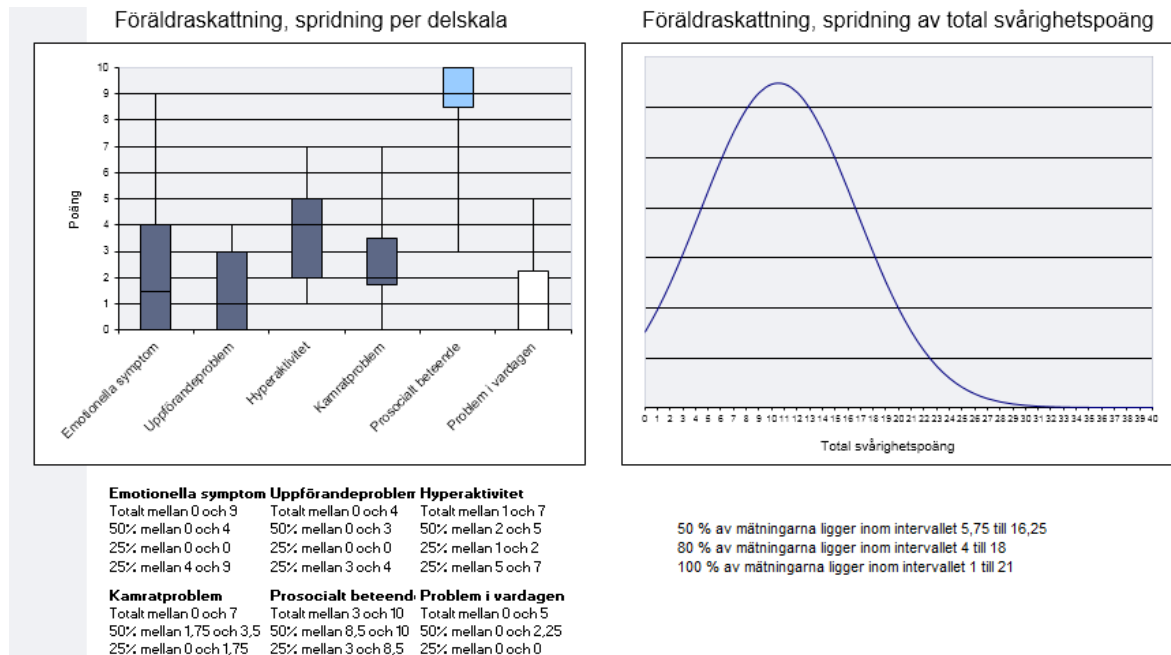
Föräldraskattning, spridning per delskala

Poäng

10
9
8
7
6
5
4
3
2
1
0

Emotionella symptom
Uppförandeproblem
Hyperaktivitet
Kamratproblem
Prosocialt beteende
Problem i vardagen

Föräldraskattning, spridning av total svårighetspoäng

0 1 2 3 4 5 6 7 8 9 10 11 12 13 14 15 16 17 18 19 20 21 22 23 24 25 26 27 28 29 30 31 32 33 34 35 36 37 38 39 40

Total svårighetspoäng

| Emotionella symptom | Uppförandeproblem | Hyperaktivitet |
|---|---|---|
| Totalt mellan 0 och 9 | Totalt mellan 0 och 4 | Totalt mellan 1 och 7 |
| 50% mellan 0 och 4 | 50% mellan 0 och 3 | 50% mellan 2 och 5 |
| 25% mellan 0 och 0 | 25% mellan 0 och 0 | 25% mellan 1 och 2 |
| 25% mellan 4 och 9 | 25% mellan 3 och 4 | 25% mellan 5 och 7 |

| Kamratproblem | Prosocialt beteende | Problem i vardagen |
|---|---|---|
| Totalt mellan 0 och 7 | Totalt mellan 3 och 10 | Totalt mellan 0 och 5 |
| 50% mellan 1,75 och 3,5 | 50% mellan 8,5 och 10 | 50% mellan 0 och 2,25 |
| 25% mellan 0 och 1,75 | 25% mellan 3 och 8,5 | 25% mellan 0 och 0 |

50 % av mätningarna ligger inom intervallet 5,75 till 16,25
80 % av mätningarna ligger inom intervallet 4 till 18
100 % av mätningarna ligger inom intervallet 1 till 21